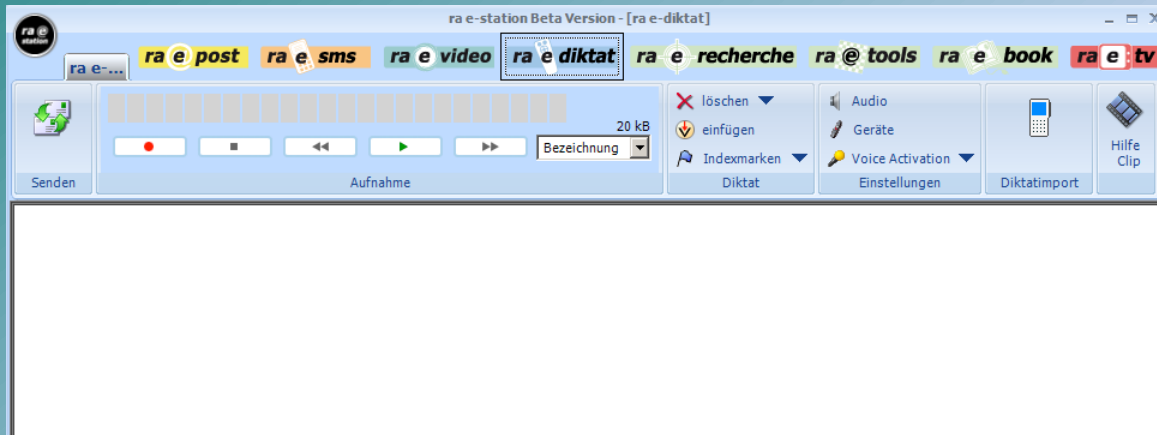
ra e station

ra e-station Beta Version - [ra e-diktat]

ra e-...

ra e post ra e sms ra e video ra e diktat ra e recherche ra @ tools ra e book ra e tv

Senden

20 kB

Bezeichnung

Aufnahme

löschen

einfügen

Indexmarken

Diktat

Audio

Geräte

Voice Activation

Einstellungen

Diktatimport

Hilfe Clip